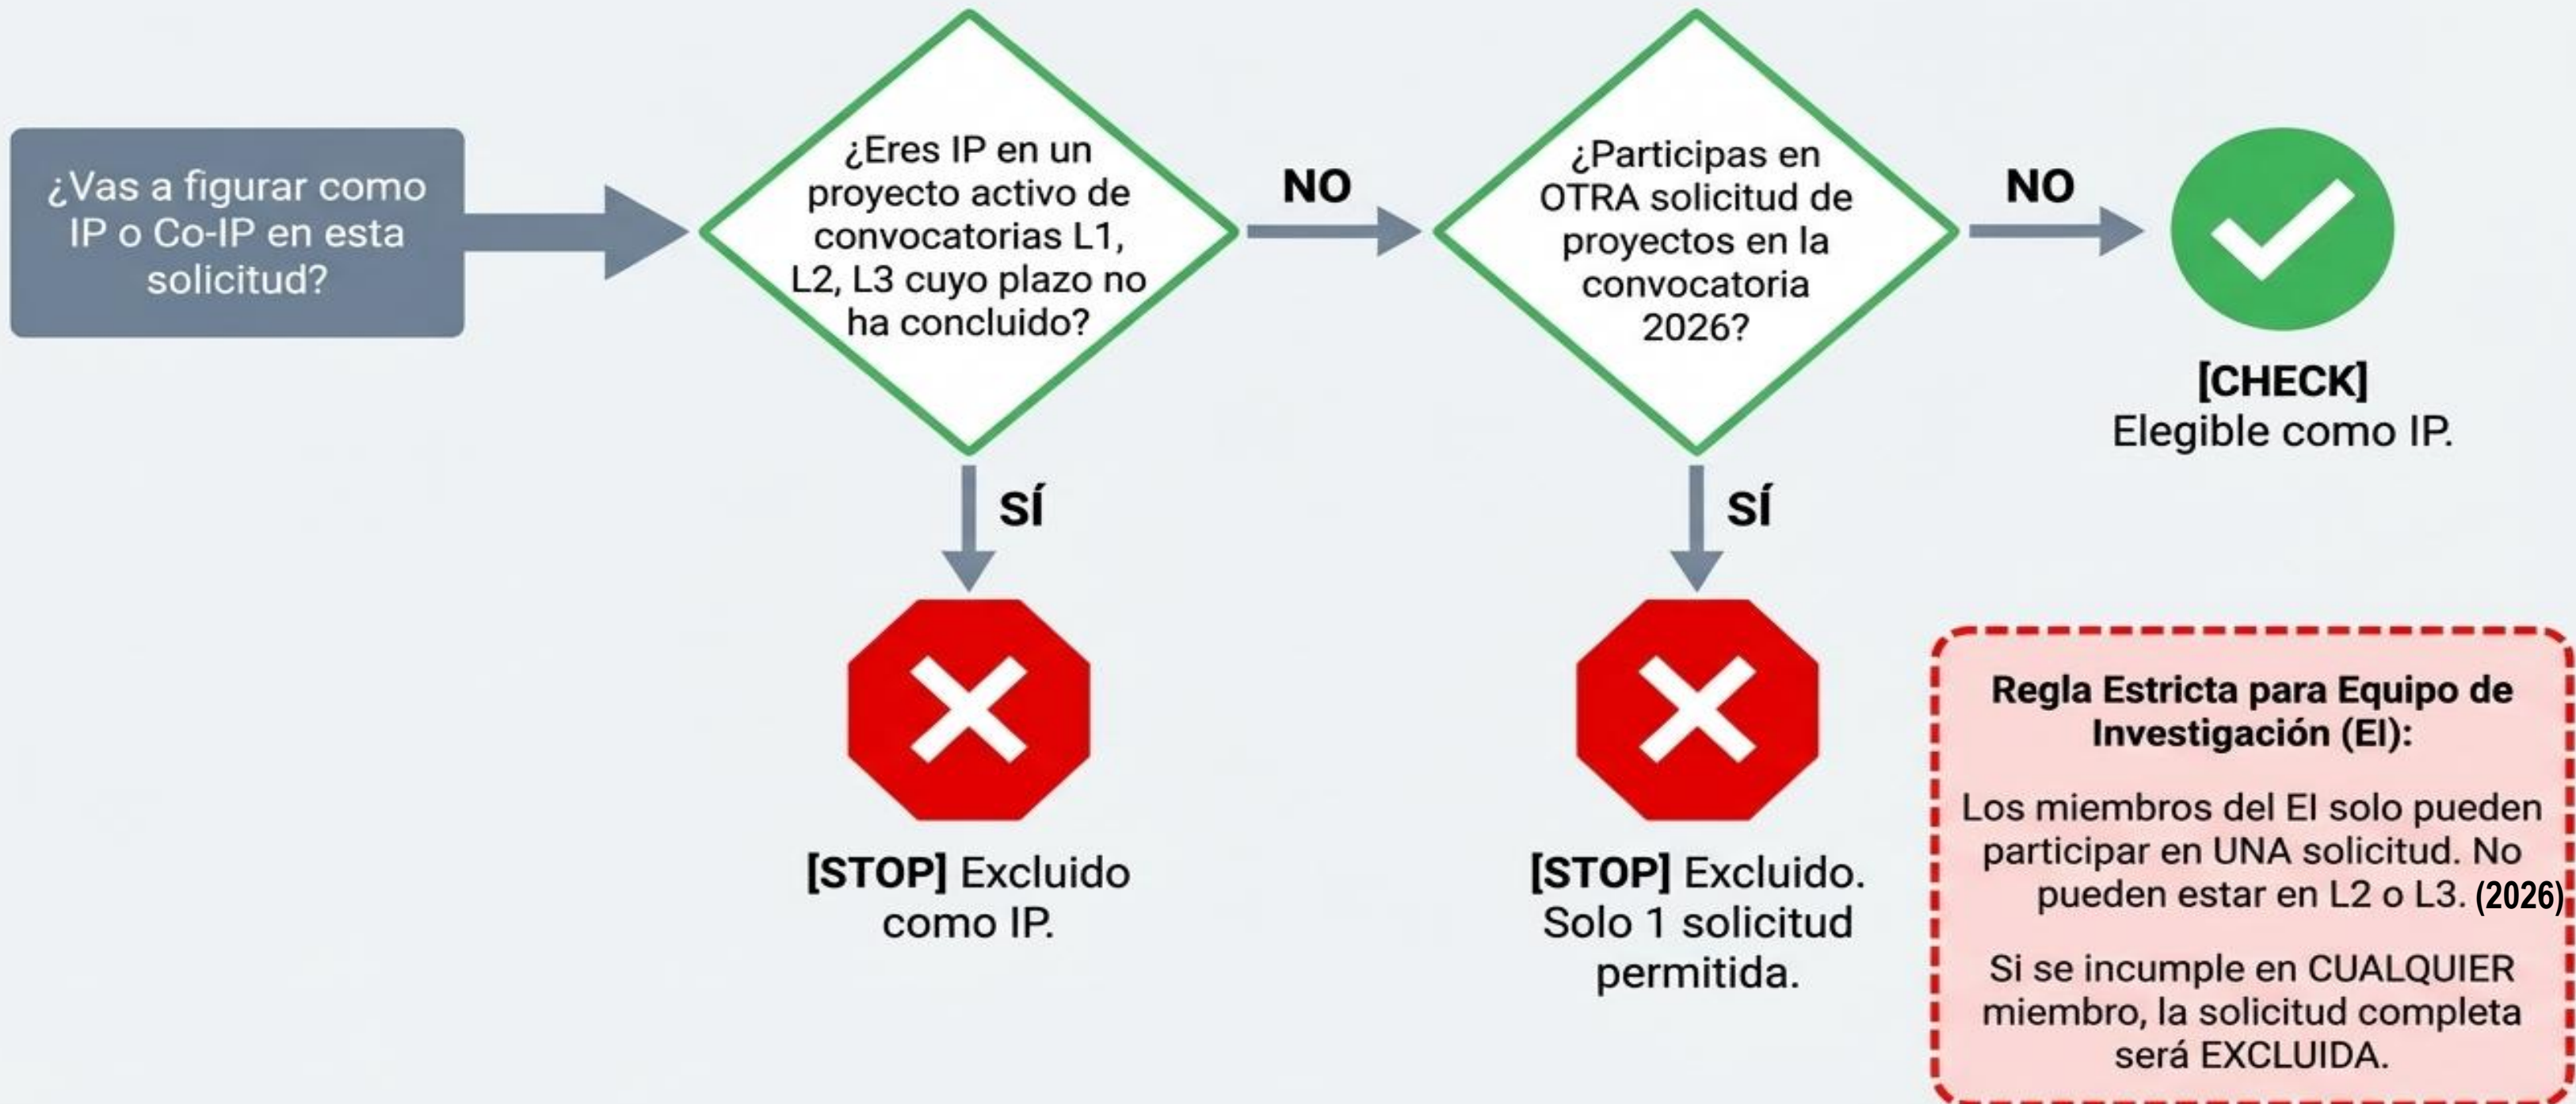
¿Vas a figurar como IP o Co-IP en esta solicitud?

¿Eres IP en un proyecto activo de convocatorias L1, L2, L3 cuyo plazo no ha concluido?

NO

¿Participas en OTRA solicitud de proyectos en la convocatoria 2026?

NO

[CHECK] Elegible como IP.

SÍ

[STOP] Excluido como IP.

SÍ

[STOP] Excluido. Solo 1 solicitud permitida.

Regla Estricta para Equipo de Investigación (EI):

Los miembros del EI solo pueden participar en UNA solicitud. No pueden estar en L2 o L3. (2026)

Si se incumple en CUALQUIER miembro, la solicitud completa será EXCLUIDA.